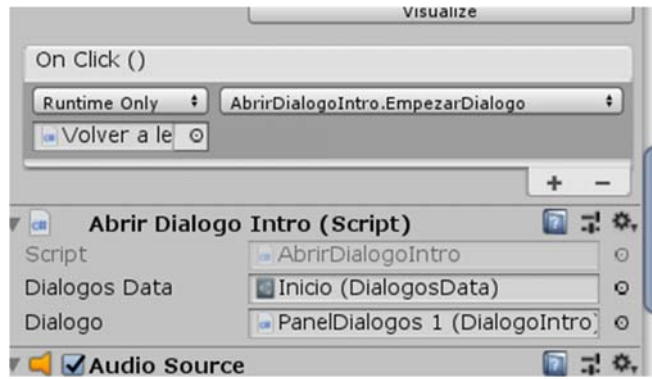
Visualize

On Click ()

Runtime Only

AbrirDialogoIntro.EmpezarDialogo

Volver a le

+ −

Abrir Dialogo Intro (Script)

Script AbrirDialogoIntro

Dialogos Data Inicio (DialogosData)

Dialogo PanelDialogos 1 (DialogoIntro)

Audio Source